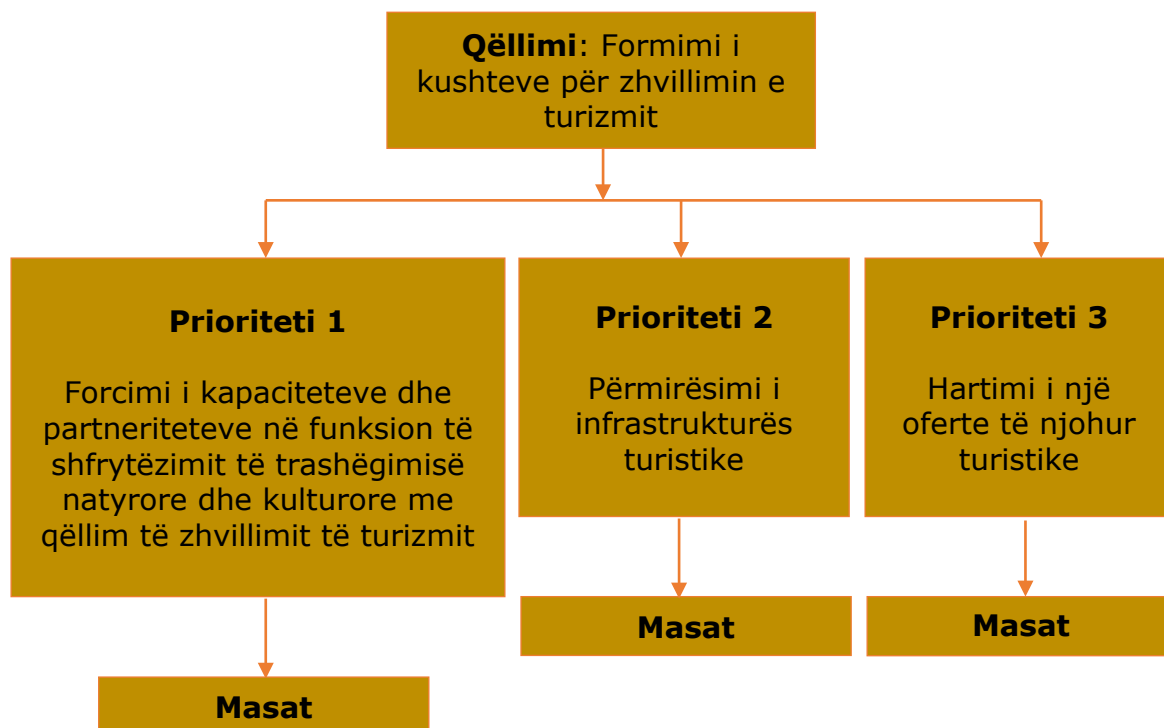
**Qëllimi**: Formimi i kushteve për zhvillimin e turizmit

**Prioriteti 1**

Forcimi i kapaciteteve dhe partneriteteve në funksion të shfrytëzimit të trashëgimisë natyrore dhe kulturore me qëllim të zhvillimit të turizmit

**Masat**

**Prioriteti 2**

Përmirësimi i infrastrukturës turistike

**Masat**

**Prioriteti 3**

Hartimi i një oferte të njohur turistike

**Masat**